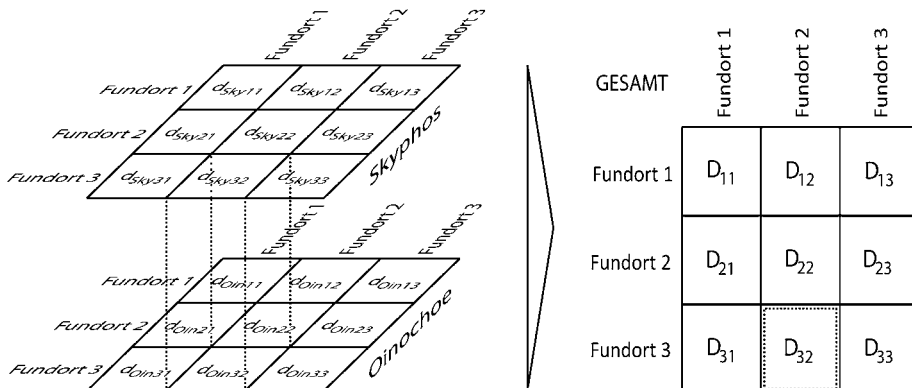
Fundort 1 Fundort 2 Fundort 3

Fundort 1 $d_{Sky11}$ $d_{Sky12}$ $d_{Sky13}$
Fundort 2 $d_{Sky21}$ $d_{Sky22}$ $d_{Sky23}$
Fundort 3 $d_{Sky31}$ $d_{Sky32}$ $d_{Sky33}$
Skyphos

Fundort 1 Fundort 2 Fundort 3

Fundort 1 $d_{Oin11}$ $d_{Oin12}$ $d_{Oin13}$
Fundort 2 $d_{Oin21}$ $d_{Oin22}$ $d_{Oin23}$
Fundort 3 $d_{Oin31}$ $d_{Oin32}$ $d_{Oin33}$
Oinochoe

| GESAMT | Fundort 1 | Fundort 2 | Fundort 3 |
|---|---|---|---|
| Fundort 1 | $D_{11}$ | $D_{12}$ | $D_{13}$ |
| Fundort 2 | $D_{21}$ | $D_{22}$ | $D_{23}$ |
| Fundort 3 | $D_{31}$ | $D_{32}$ | $D_{33}$ |